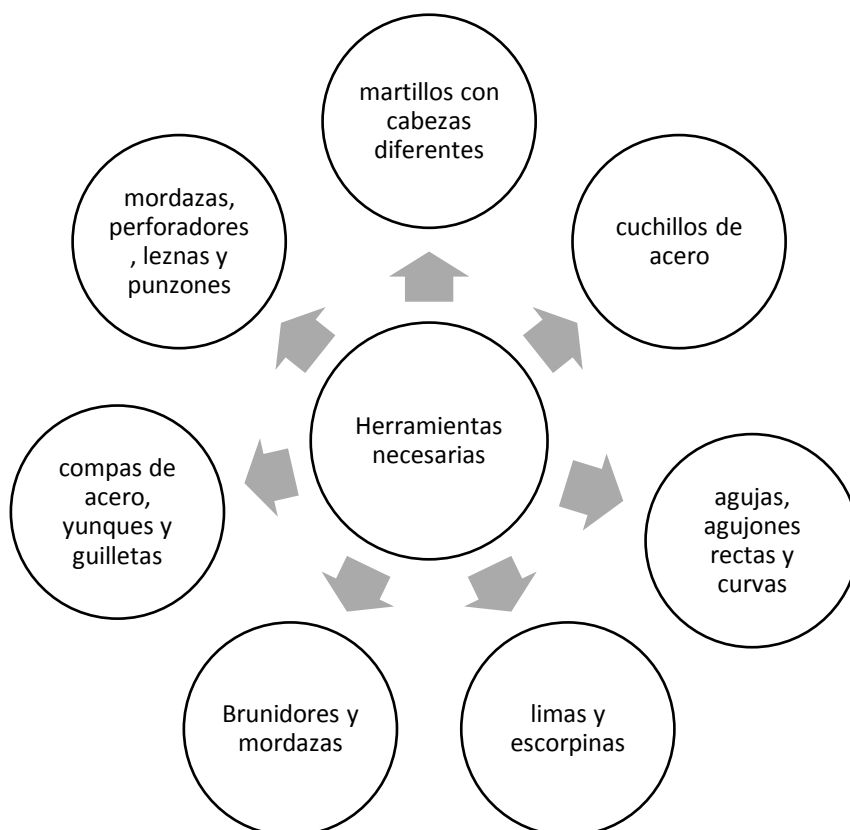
Herramientas necesarias

martillos con cabezas diferentes

cuchillos de acero

agujas, agujones rectas y curvas

limas y escorpinas

Brunidores y mordazas

compas de acero, yunques y guilletas

mordazas, perforadores , leznas y punzones